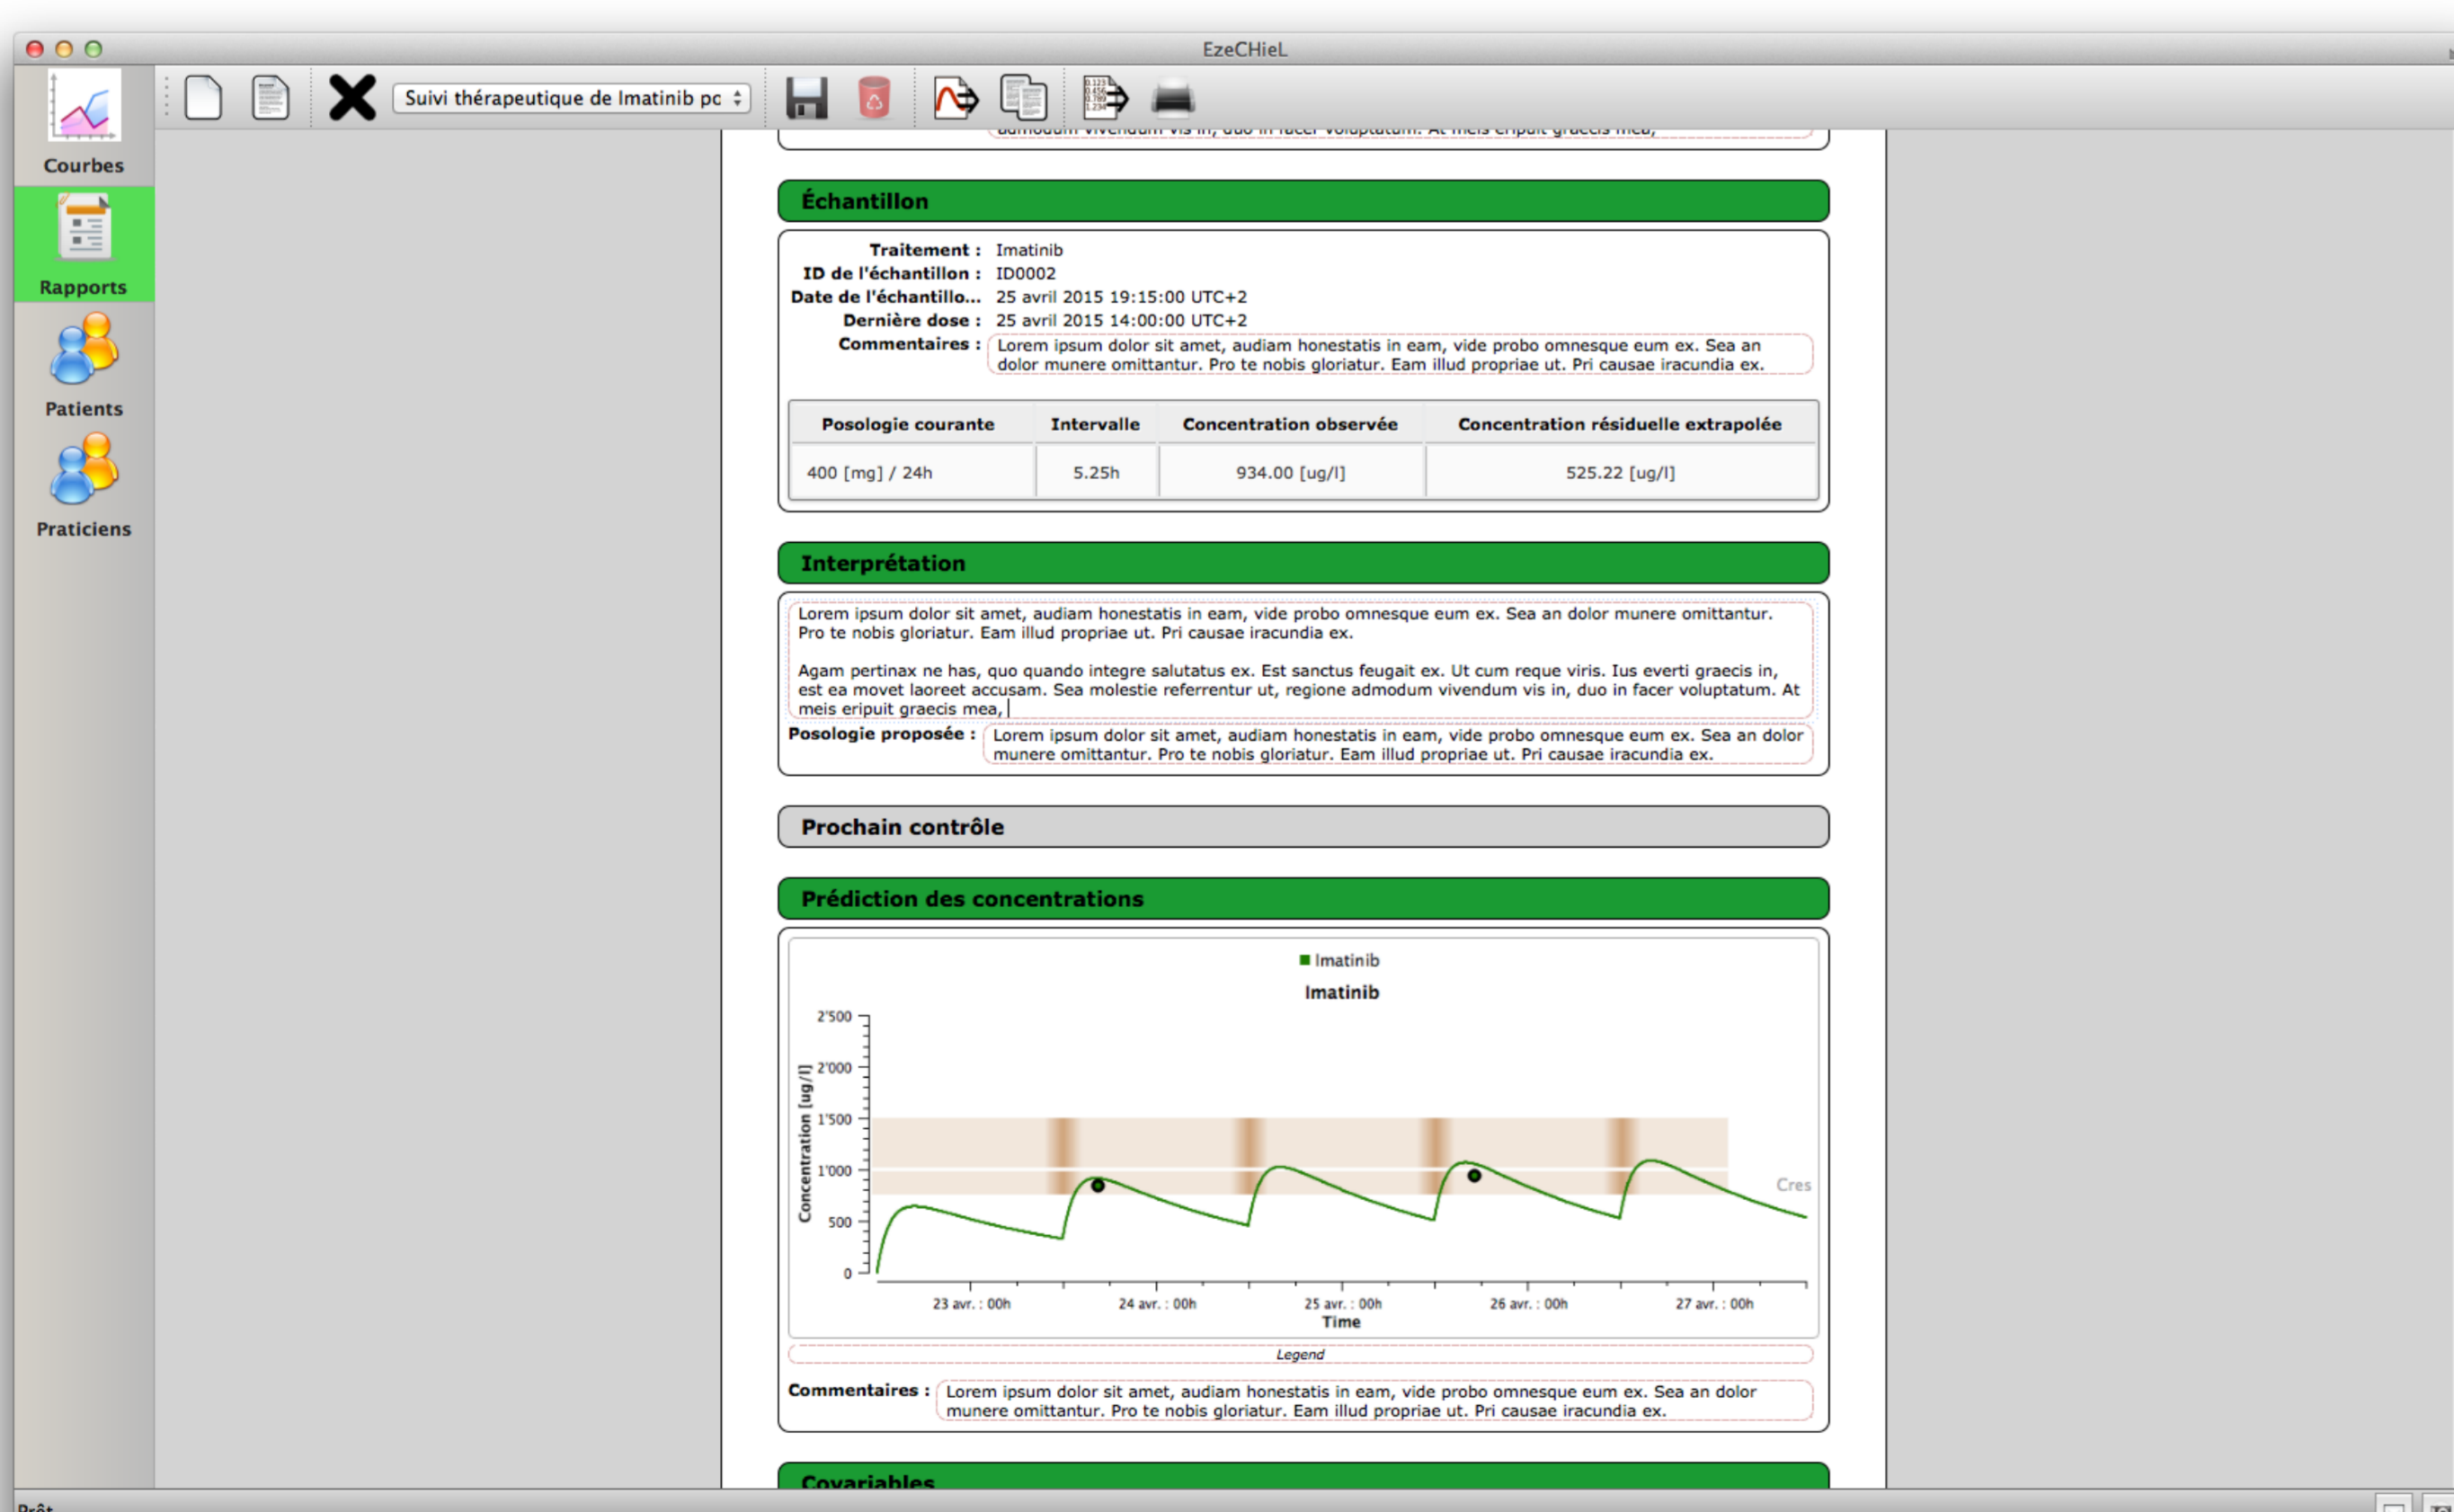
EzeCHieL

Courbes

Rapports

Patients

Praticiens

Suivi thérapeutique de Imatinib pc

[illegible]

Échantillon

Traitement : Imatinib
ID de l'échantillon : ID0002
Date de l'échantillo... 25 avril 2015 19:15:00 UTC+2
Dernière dose : 25 avril 2015 14:00:00 UTC+2
Commentaires : Lorem ipsum dolor sit amet, audiam honestatis in eam, vide probo omnesque eum ex. Sea an dolor munere omittantur. Pro te nobis gloriatur. Eam illud propriae ut. Pri causae iracundia ex.

| Posologie courante | Intervalle | Concentration observée | Concentration résiduelle extrapolée |
|---|---|---|---|
| 400 [mg] / 24h | 5.25h | 934.00 [ug/l] | 525.22 [ug/l] |

Interprétation

Lorem ipsum dolor sit amet, audiam honestatis in eam, vide probo omnesque eum ex. Sea an dolor munere omittantur. Pro te nobis gloriatur. Eam illud propriae ut. Pri causae iracundia ex.

Agam pertinax ne has, quo quando integre salutatus ex. Est sanctus feugait ex. Ut cum reque viris. Ius everti graecis in, est ea movet laoreet accusam. Sea molestie referrentur ut, regione admodum vivendum vis in, duo in facer voluptatum. At meis eripuit graecis mea,

Posologie proposée : Lorem ipsum dolor sit amet, audiam honestatis in eam, vide probo omnesque eum ex. Sea an dolor munere omittantur. Pro te nobis gloriatur. Eam illud propriae ut. Pri causae iracundia ex.

Prochain contrôle

Prédiction des concentrations

Imatinib
Imatinib
2'500
2'000
1'500
1'000
500
0
Concentration [ug/l]
Cres
23 avr. : 00h
24 avr. : 00h
25 avr. : 00h
26 avr. : 00h
27 avr. : 00h
Time
Legend

Commentaires : Lorem ipsum dolor sit amet, audiam honestatis in eam, vide probo omnesque eum ex. Sea an dolor munere omittantur. Pro te nobis gloriatur. Eam illud propriae ut. Pri causae iracundia ex.

Covariables

Prêt